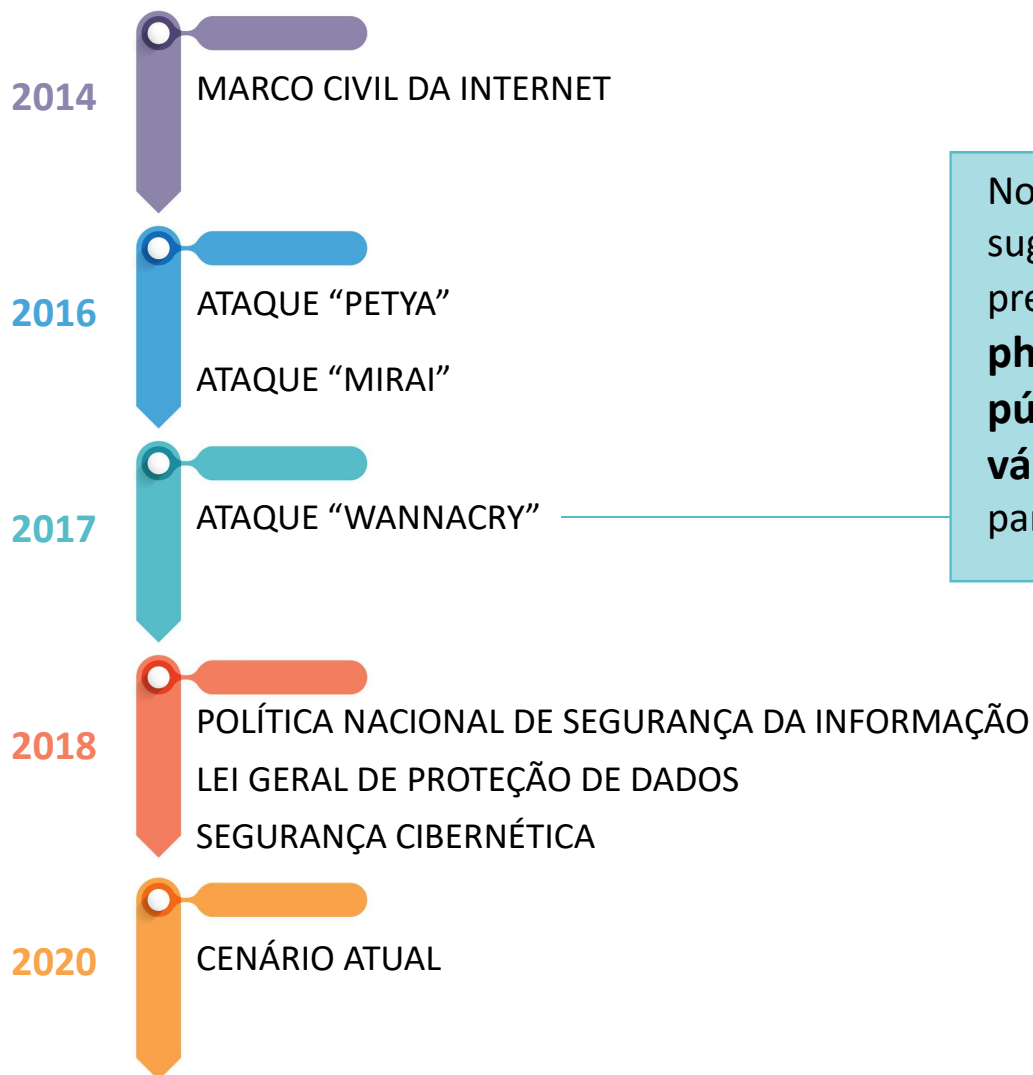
2014

MARCO CIVIL DA INTERNET

2016

ATAQUE “PETYA”

ATAQUE “MIRAI”

2017

ATAQUE “WANNACRY”

No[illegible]
sug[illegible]
pre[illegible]
**ph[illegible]**
**pú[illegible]**
**vá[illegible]**
par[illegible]

2018

POLÍTICA NACIONAL DE SEGURANÇA DA INFORMAÇÃO

LEI GERAL DE PROTEÇÃO DE DADOS

SEGURANÇA CIBERNÉTICA

2020

CENÁRIO ATUAL